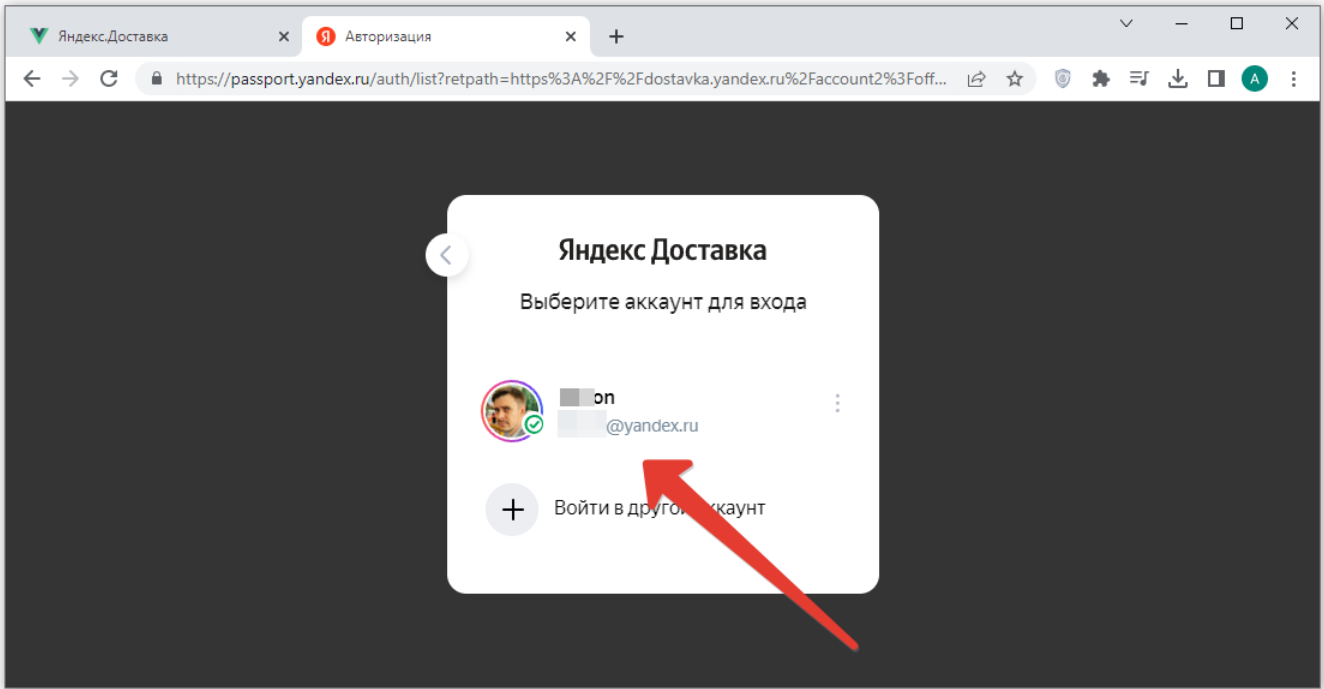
Яндекс.Доставка
Авторизация
https://passport.yandex.ru/auth/list?retpath=https%3A%2F%2Fdostavka.yandex.ru%2Faccount2%3Foff...
A

Яндекс Доставка

Выберите аккаунт для входа

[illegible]on
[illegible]@yandex.ru

Войти в друго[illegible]аккаунт